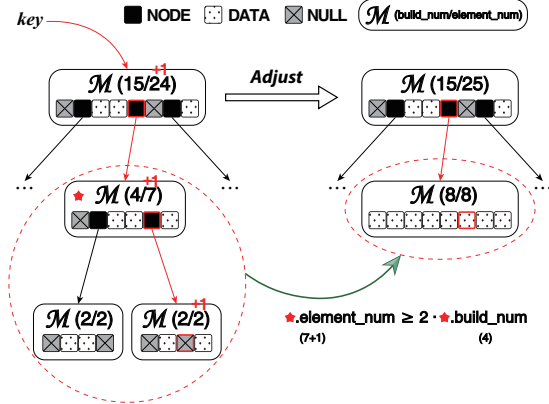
key

NODE DATA NULL $\mathcal{M}$ (build_num/element_num)

$\mathcal{M}$ (15/24) +1

Adjust

$\mathcal{M}$ (15/25)

...

★ $\mathcal{M}$ (4/7) +1

...

...

$\mathcal{M}$ (8/8)

...

$\mathcal{M}$ (2/2)

$\mathcal{M}$ (2/2) +1

★.element_num $\geq$ 2 · ★.build_num
(7+1) (4)